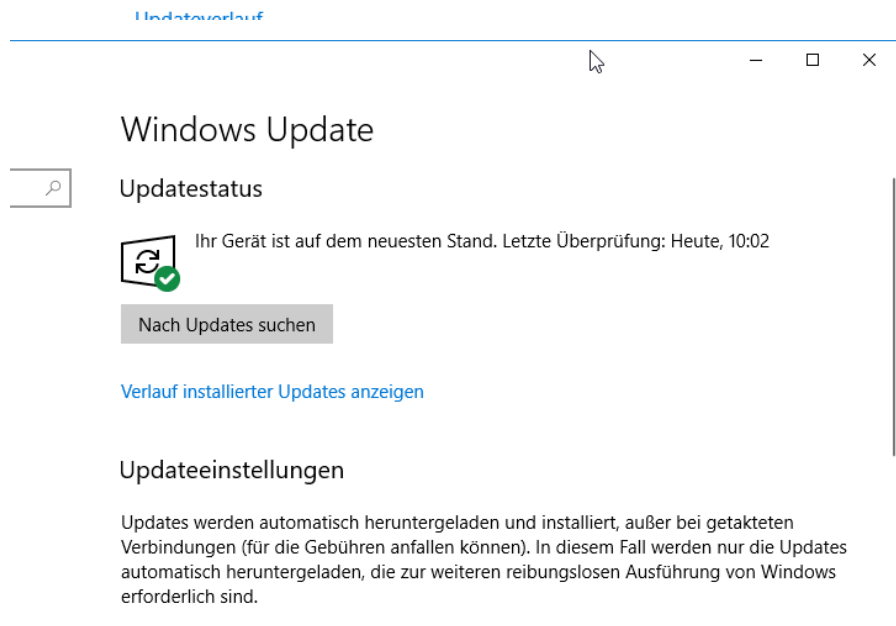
Updateverlauf

Windows Update

Updatestatus

Ihr Gerät ist auf dem neuesten Stand. Letzte Überprüfung: Heute, 10:02

Nach Updates suchen

Verlauf installierter Updates anzeigen

Updateeinstellungen

Updates werden automatisch heruntergeladen und installiert, außer bei getakteten Verbindungen (für die Gebühren anfallen können). In diesem Fall werden nur die Updates automatisch heruntergeladen, die zur weiteren reibungslosen Ausführung von Windows erforderlich sind.